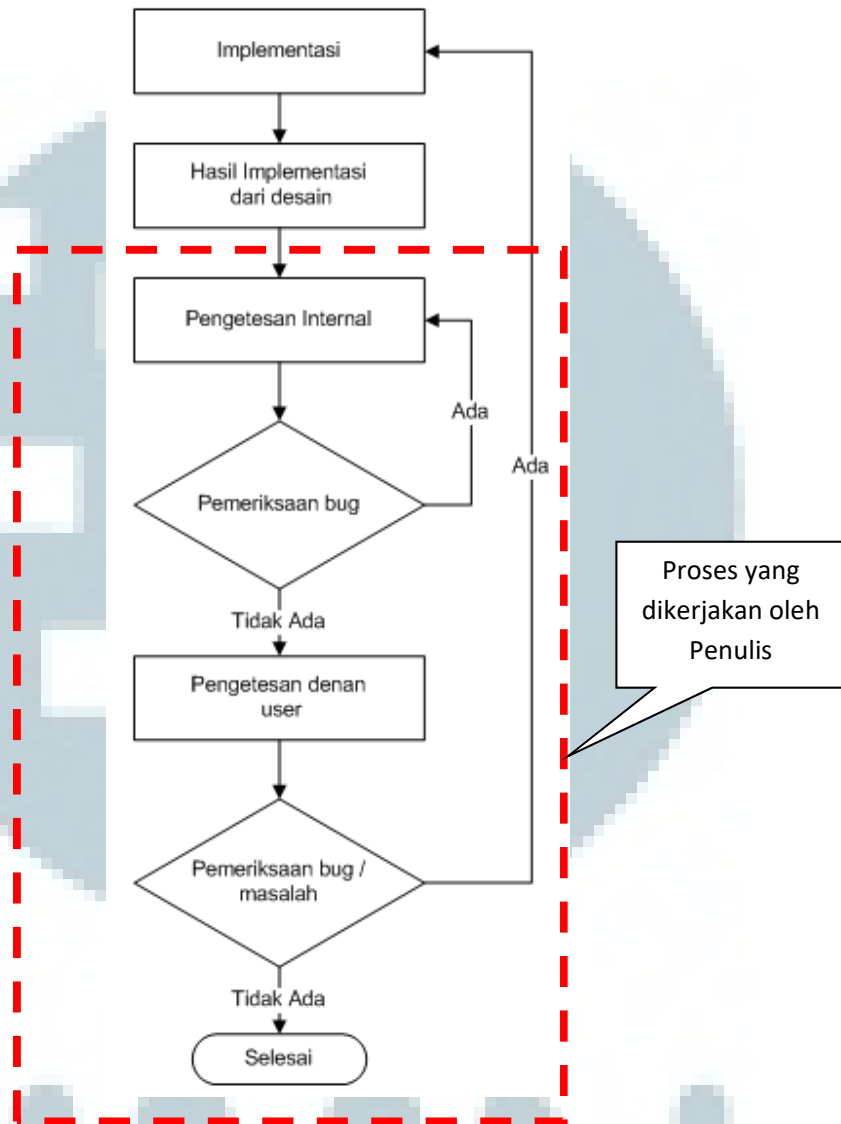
Implementasi

Hasil Implementasi dari desain

Pengetesan Internal

Ada

Ada

Pemeriksaan bug

Proses yang dikerjakan oleh Penulis

Tidak Ada

Pengetesan denan user

Pemeriksaan bug / masalah

Tidak Ada

Selesai